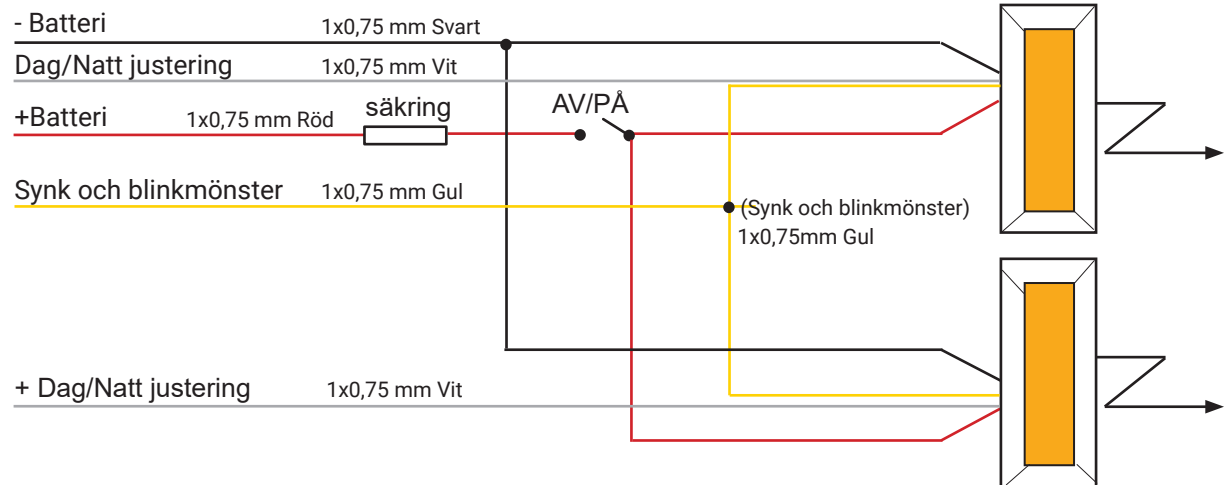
- Batteri
1x0,75 mm Svart
Dag/Natt justering
1x0,75 mm Vit
+Batteri
1x0,75 mm Röd
säkring
AV/PÅ
Synk och blinkmönster
1x0,75 mm Gul
(Synk och blinkmönster)
1x0,75mm Gul
+ Dag/Natt justering
1x0,75 mm Vit